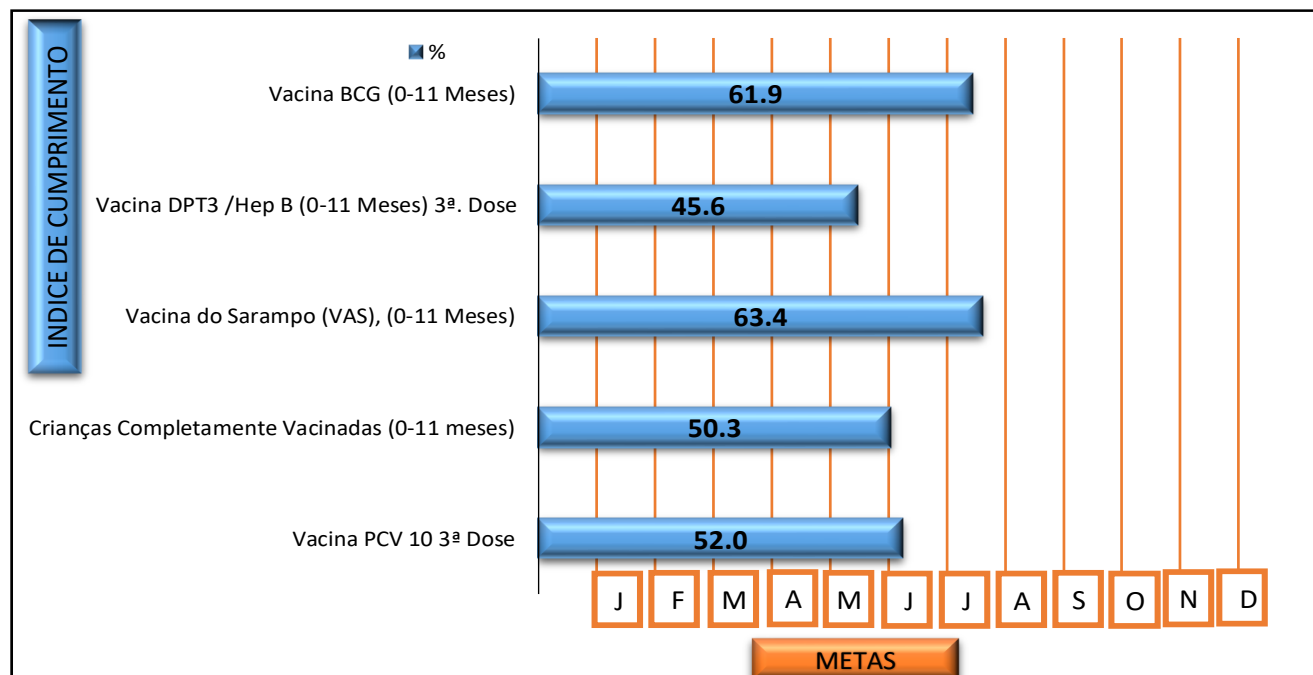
INDICE DE CUMPRIMENTO

%

Vacina BCG (0-11 Meses) 61.9

Vacina DPT3 /Hep B (0-11 Meses) 3ª. Dose 45.6

Vacina do Sarampo (VAS), (0-11 Meses) 63.4

Crianças Completamente Vacinadas (0-11 meses) 50.3

Vacina PCV 10 3ª Dose 52.0

J F M A M J J A S O N D

METAS